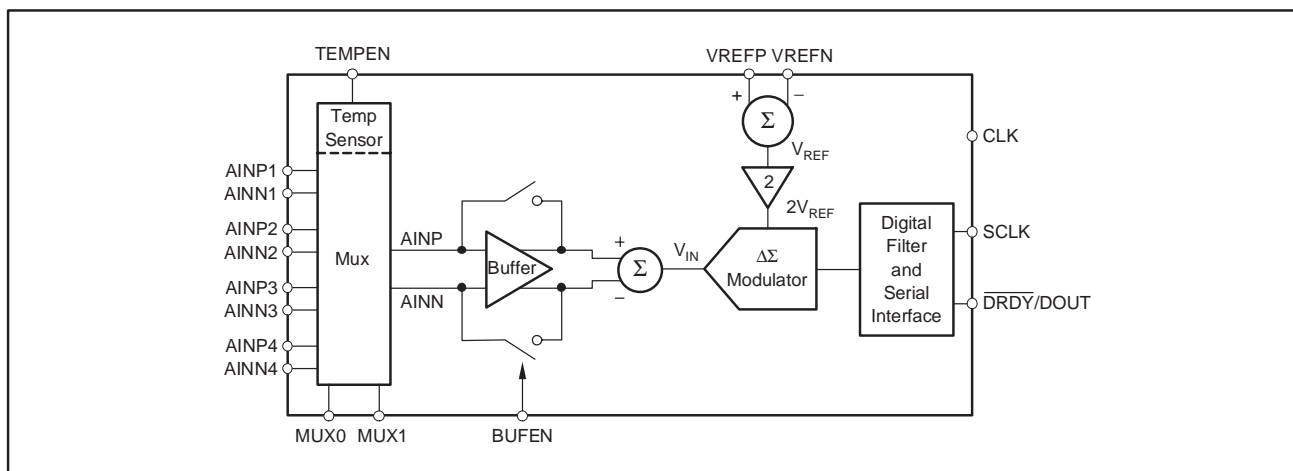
TEMPEN

VREFP VREFN

+ −

$\Sigma$

Temp Sensor

CLK

$V_{REF}$

AINP1
AINN1

2

AINP2
AINN2

$2V_{REF}$

Digital Filter and Serial Interface

SCLK

AINP

+

$V_{IN}$

Mux

Buffer

$\Sigma$

$\Delta\Sigma$ Modulator

AINP3
AINN3

AINN

−

$\overline{DRDY}$/DOUT

AINP4
AINN4

MUX0 MUX1

BUFEN